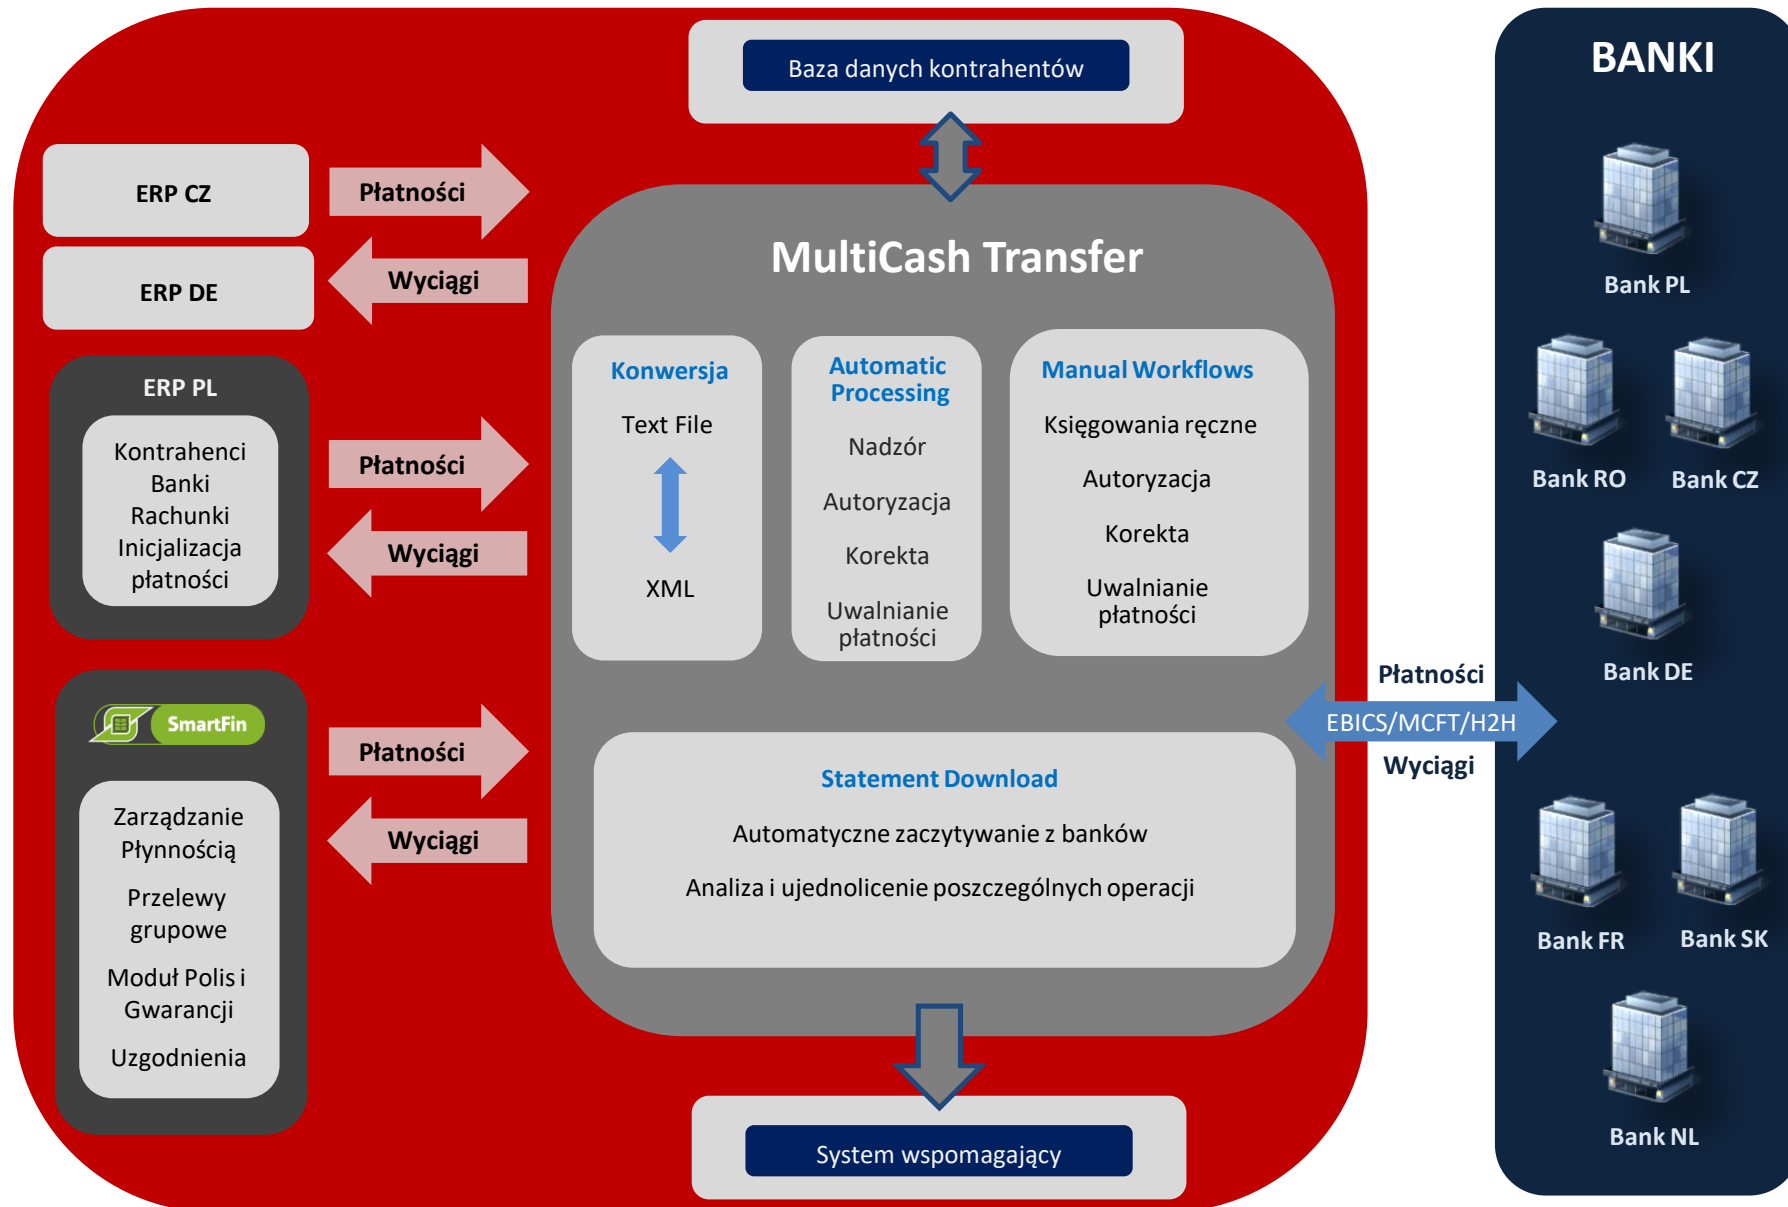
Baza danych kontrahentów

ERP CZ

Płatności

ERP DE

Wyciągi

ERP PL

Kontrahenci
Banki
Rachunki
Inicjalizacja płatności

Płatności

Wyciągi

SmartFin

Zarządzanie Płynnością

Przelewy grupowe

Moduł Polis i Gwarancji

Uzgodnienia

Płatności

Wyciągi

MultiCash Transfer

Konwersja

Text File

XML

Automatic Processing

Nadzór

Autoryzacja

Korekta

Uwalnianie płatności

Manual Workflows

Księgowania ręczne

Autoryzacja

Korekta

Uwalnianie płatności

Statement Download

Automatyczne zaczytywanie z banków

Analiza i ujednolicenie poszczególnych operacji

System wspomagający

Płatności

EBICS/MCFT/H2H

Wyciągi

BANKI

Bank PL

Bank RO

Bank CZ

Bank DE

Bank FR

Bank SK

Bank NL